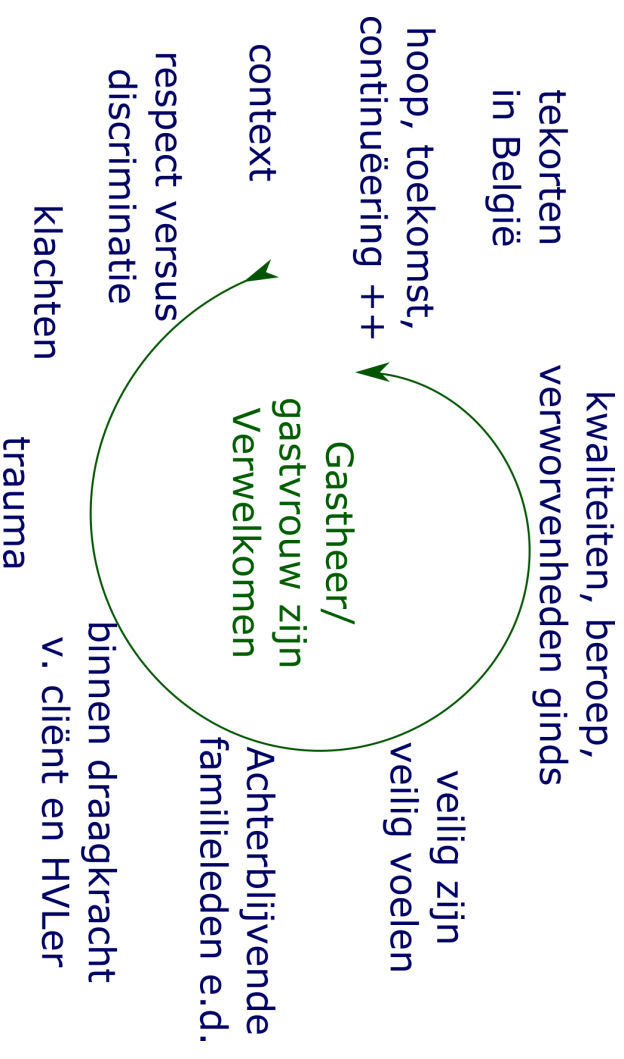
Gastheer/
gastvrouw zijn
Verwelkomen

kwaliteiten, beroep,
verworvenheden ginds

veilig zijn
veilig voelen

Achterblijvende
familieleden e.d.

binnen draagkracht
v. cliënt en HVLer

trauma

klachten

respect versus
discriminatie

context

hoop, toekomst,
continuëring ++

tekorten
in België